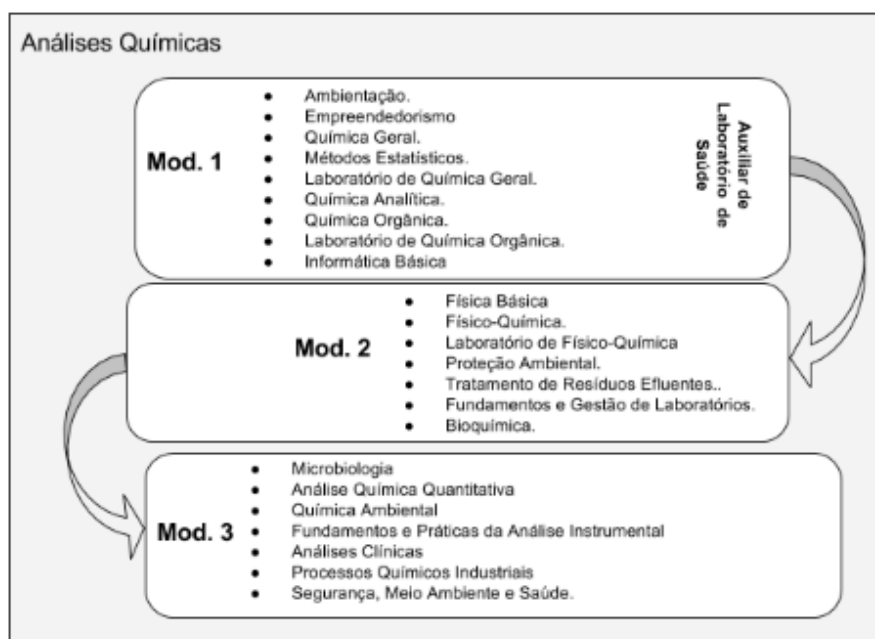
Análises Químicas

Mod. 1

- Ambientação.
- Empreendedorismo
- Química Geral.
- Métodos Estatísticos.
- Laboratório de Química Geral.
- Química Analítica.
- Química Orgânica.
- Laboratório de Química Orgânica.
- Informática Básica

Auxiliar de Laboratório de Saúde

Mod. 2

- Física Básica
- Físico-Química.
- Laboratório de Físico-Química
- Proteção Ambiental.
- Tratamento de Resíduos Efluentes..
- Fundamentos e Gestão de Laboratórios.
- Bioquímica.

Mod. 3

- Microbiologia
- Análise Química Quantitativa
- Química Ambiental
- Fundamentos e Práticas da Análise Instrumental
- Análises Clínicas
- Processos Químicos Industriais
- Segurança, Meio Ambiente e Saúde.